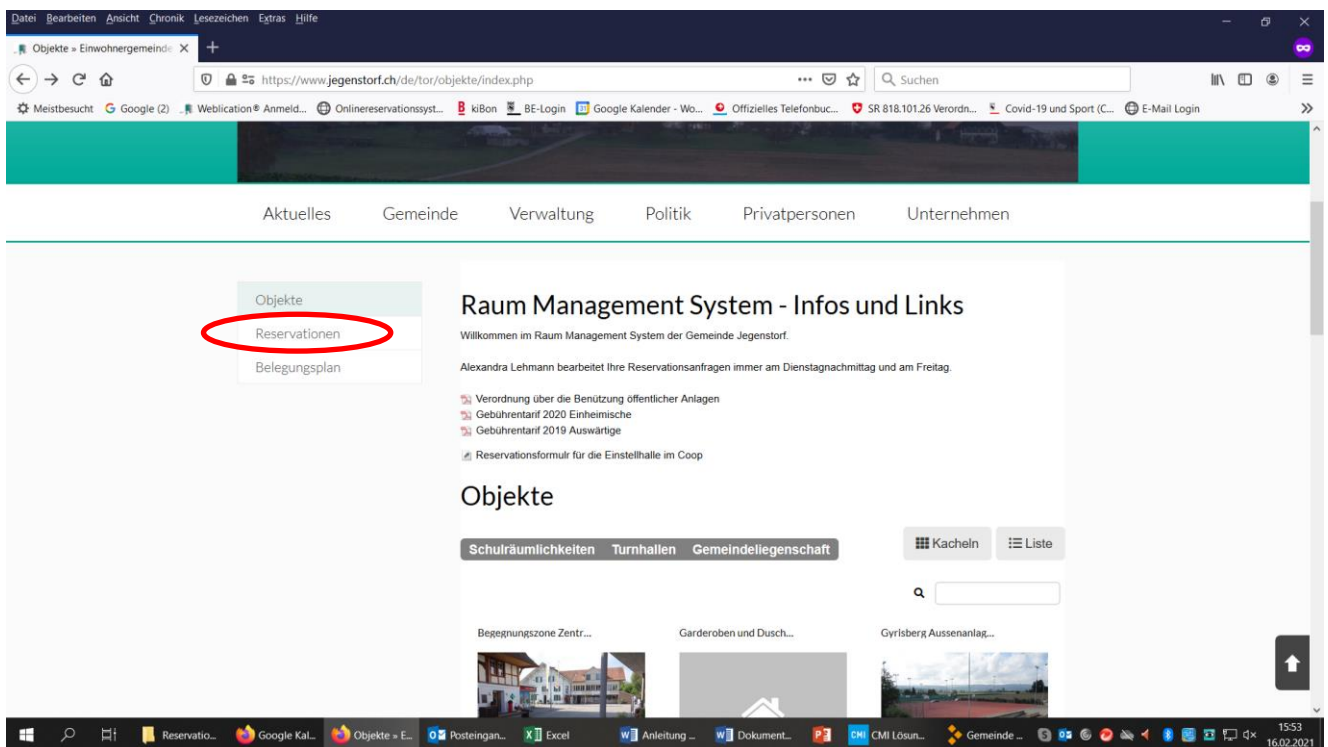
Datei Bearbeiten Ansicht Chronik Lesezeichen Extras Hilfe

Objekte » Einwohnergemeinde ×

https://www.jegenstorf.ch/de/tor/objekte/index.php

Suchen

Meistbesucht Google (2) Weblication® Anmeld... Onlinereservationssyst... kiBon BE-Login Google Kalender - Wo... Offizielles Telefonbuc... SR 818.101.26 Verordn... Covid-19 und Sport (C... E-Mail Login

Aktuelles Gemeinde Verwaltung Politik Privatpersonen Unternehmen

Objekte
Reservationen
Belegungsplan

Raum Management System - Infos und Links

Willkommen im Raum Management System der Gemeinde Jegenstorf.

Alexandra Lehmann bearbeitet Ihre Reservationsanfragen immer am Dienstagnachmittag und am Freitag.

Verordnung über die Benützung öffentlicher Anlagen
Gebührentarif 2020 Einheimische
Gebührentarif 2019 Auswärtige

Reservationsformulr für die Einstellhalle im Coop

Objekte

Schulräumlichkeiten Turnhallen Gemeindeliegenschaft

Kacheln Liste

Begegnungszone Zentr...
Garderoben und Dusch...
Gyrisberg Aussenanlag...

Reservatio... Google Kal... Objekte » E... Posteingan... Excel Anleitung ... Dokument... CMI Lösun... Gemeinde ...

15:53
16.02.2021